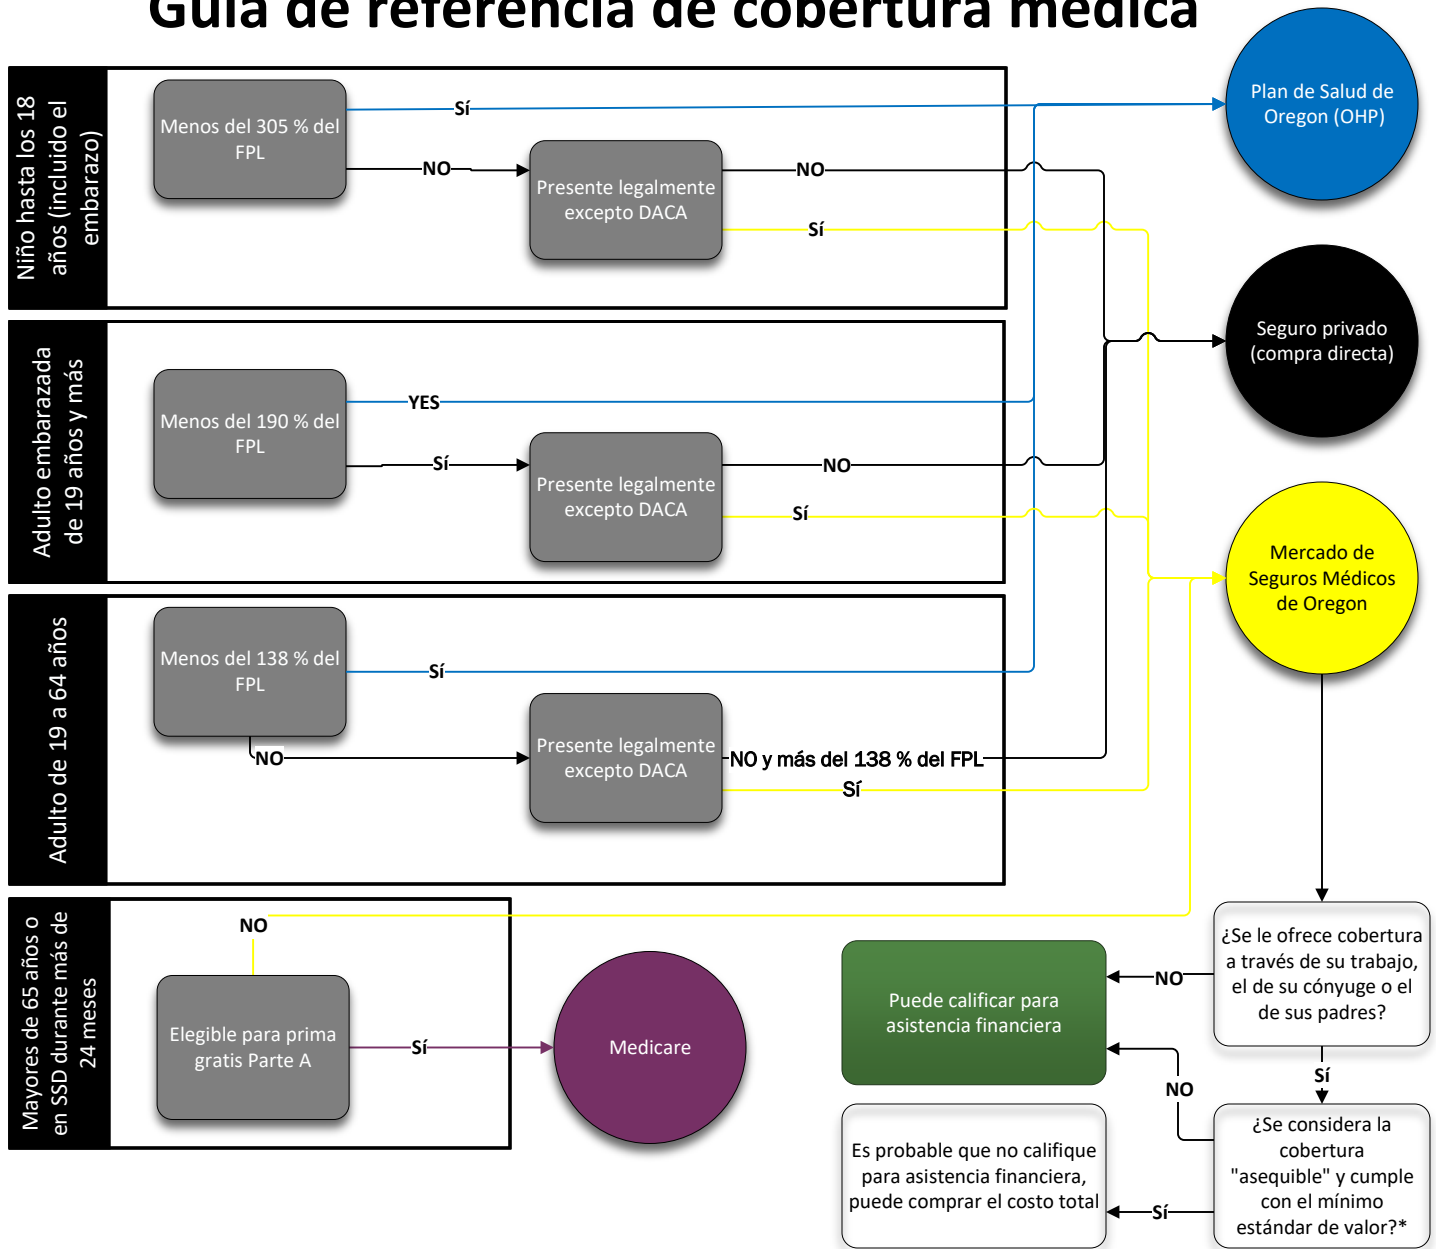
Guía de referencia de cobertura médica

Niño hasta los 18 años (incluido el embarazo)

Menos del 305 % del FPL

Sí

NO

Presente legalmente excepto DACA

NO

Sí

Plan de Salud de Oregon (OHP)

Adulto embarazada de 19 años y más

Menos del 190 % del FPL

YES

Sí

Presente legalmente excepto DACA

NO

Sí

Seguro privado (compra directa)

Adulto de 19 a 64 años

Menos del 138 % del FPL

Sí

NO

Presente legalmente excepto DACA

NO y más del 138 % del FPL

Sí

Mercado de Seguros Médicos de Oregon

Mayores de 65 años o en SSD durante más de 24 meses

NO

Elegible para prima gratis Parte A

Sí

Medicare

¿Se le ofrece cobertura a través de su trabajo, el de su cónyuge o el de sus padres?

NO

Puede calificar para asistencia financiera

Sí

NO

¿Se considera la cobertura "asequible" y cumple con el mínimo estándar de valor?*

Sí

Es probable que no califique para asistencia financiera, puede comprar el costo total